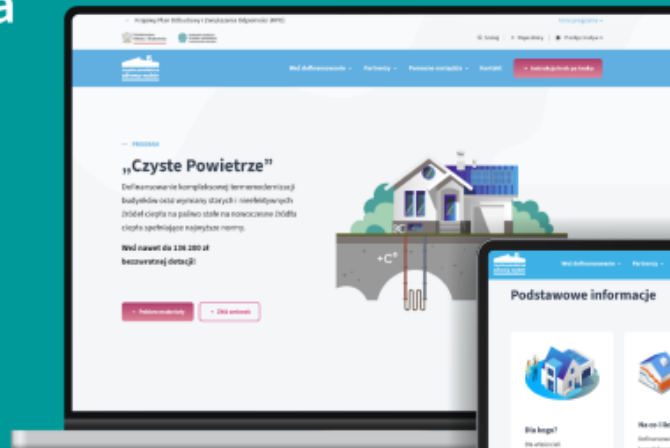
a

Krajowy Plan Odbudowy i Zwiększania Odporności (KPO)

Weź dofinansowanie · Partnerzy · Pomocne narzędzia · Kontakt

— PROGRAM

„Czyste Powietrze”

Dofinansowanie kompleksowej termomodernizacji budynków oraz wymiany starych i nieefektywnych źródeł ciepła na paliwo stałe na nowoczesne źródła ciepła spełniające najwyższe normy.

Weź nawet do 136 200 zł bezzwrotnej dotacji!

+C°

Weź dofinansowanie · Partnerzy

Podstawowe informacje

Dla kogo?

Na co i ile